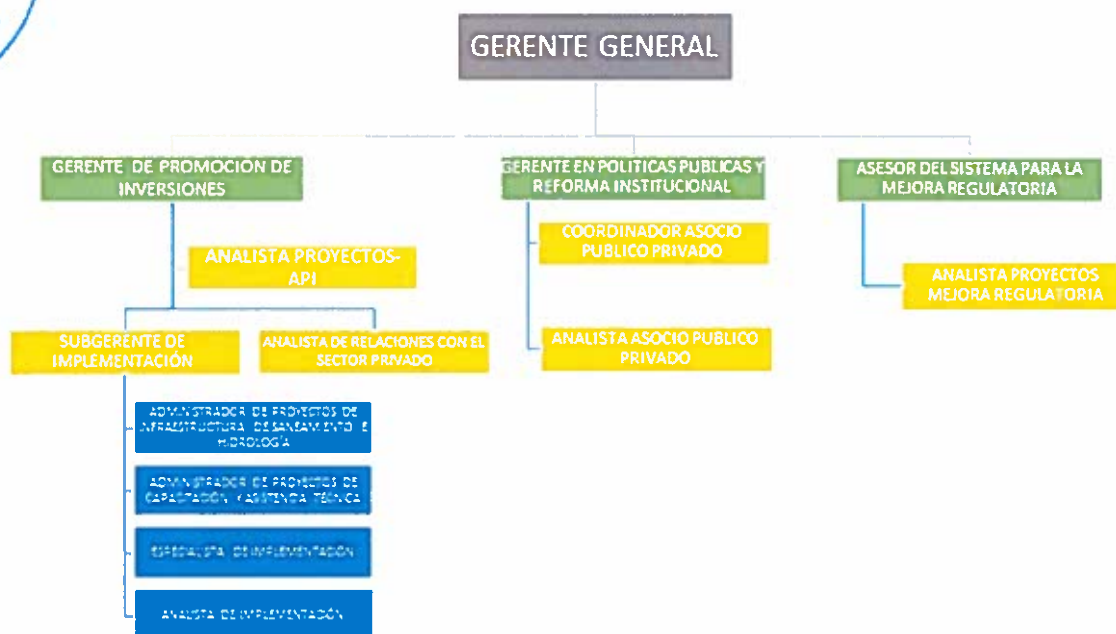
GERENTE GENERAL

GERENTE DE PROMOCION DE INVERSIONES

ANALISTA PROYECTOS-API

SUBGERENTE DE IMPLEMENTACIÓN

ANALISTA DE RELACIONES CON EL SECTOR PRIVADO

ADMINISTRADOR DE PROYECTOS DE INFRAESTRUCTURA DE SANEAMIENTO E HIDROLOGÍA

ADMINISTRADOR DE PROYECTOS DE CAPACITACIÓN Y ASISTENCIA TÉCNICA

ESPECIALISTA DE IMPLEMENTACIÓN

ANALISTA DE IMPLEMENTACIÓN

GERENTE EN POLITICAS PUBLICAS Y REFORMA INSTITUCIONAL

COORDINADOR ASOCIO PUBLICO PRIVADO

ANALISTA ASOCIO PUBLICO PRIVADO

ASESOR DEL SISTEMA PARA LA MEJORA REGULATORIA

ANALISTA PROYECTOS MEJORA REGULATORIA